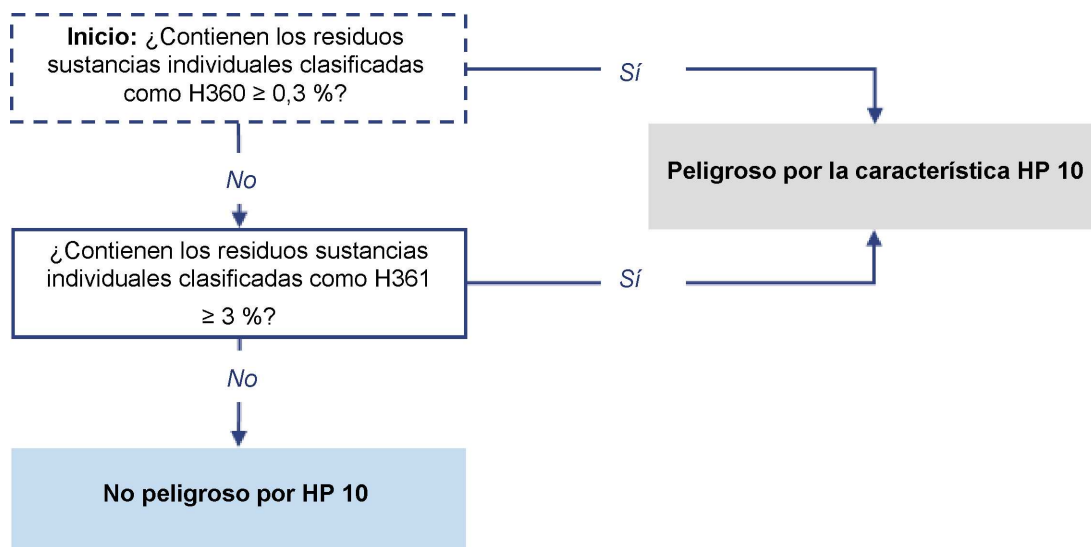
**Inicio:** ¿Contienen los residuos sustancias individuales clasificadas como H360 ≥ 0,3 %?

Sí

Peligroso por la característica HP 10

No

¿Contienen los residuos sustancias individuales clasificadas como H361 ≥ 3 %?

Sí

No

No peligroso por HP 10